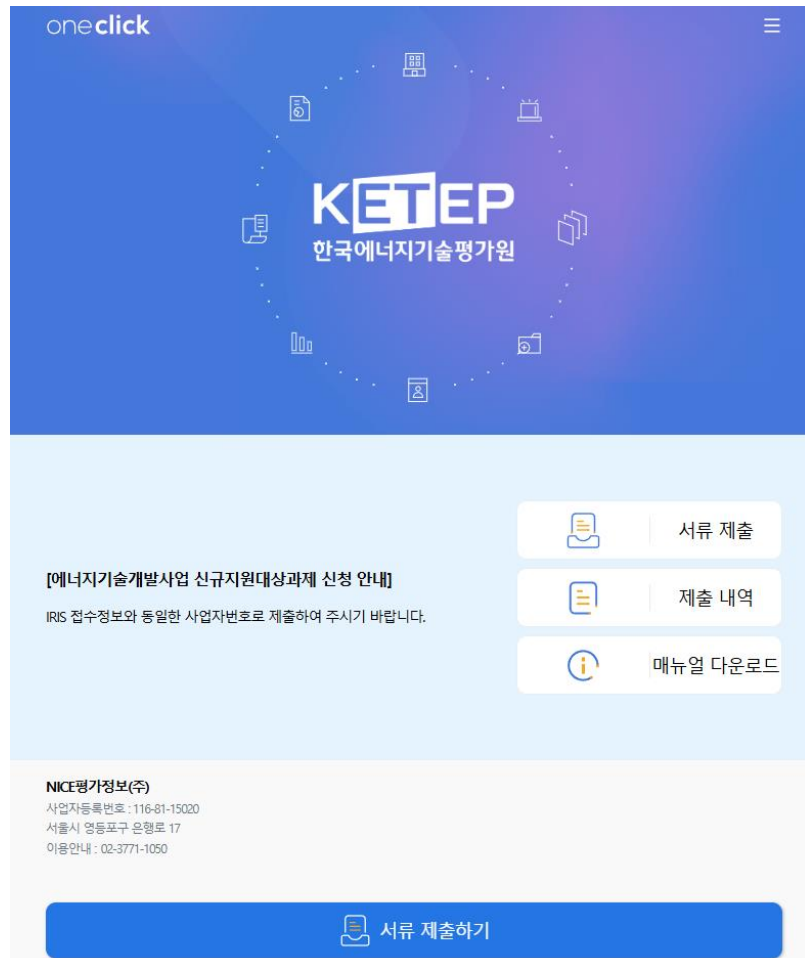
oneclick

KETEP
한국에너지기술평가원

서류 제출

[에너지기술개발사업 신규지원대상과제 신청 안내]

IRIS 접수정보와 동일한 사업자번호로 제출하여 주시기 바랍니다.

제출 내역

매뉴얼 다운로드

NICE평가정보(주)
사업자등록번호 : 116-81-15020
서울시 영등포구 은행로 17
이용안내 : 02-3771-1050

서류 제출하기